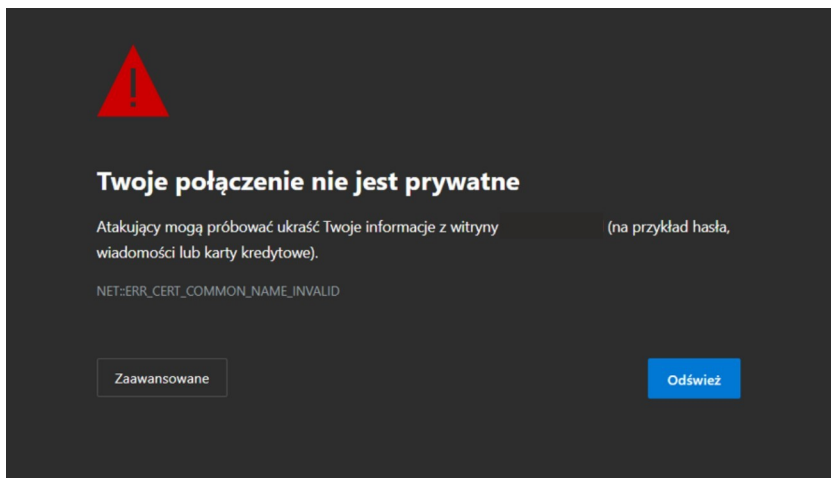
Twoje połączenie nie jest prywatne

Atakujący mogą próbować ukraść Twoje informacje z witryny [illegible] (na przykład hasła, wiadomości lub karty kredytowe).

NET::ERR_CERT_COMMON_NAME_INVALID

Zaawansowane

Odśwież